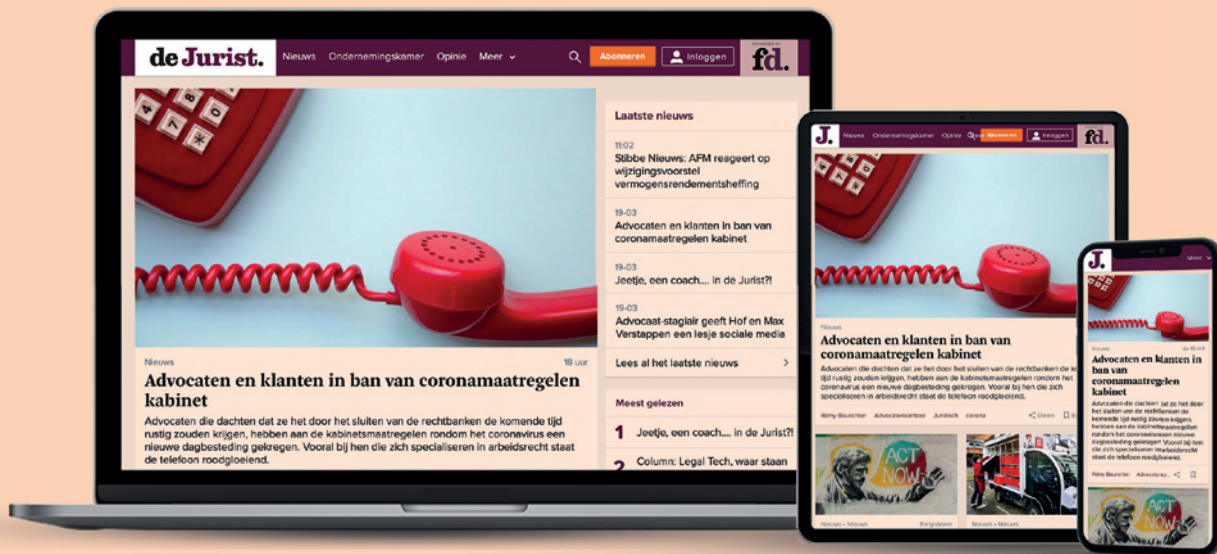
de Jurist. Nieuws Ondernemingskamer Opinie Meer Abonneren Inloggen fd.

Nieuws 18 uur

Advocaten en klanten in ban van coronamaatregelen kabinet

Advocaten die dachten dat ze het door het sluiten van de rechtbanken de komende tijd rustig zouden krijgen, hebben aan de kabinetsmaatregelen rondom het coronavirus een nieuwe dagbesteding gekregen. Vooral bij hen die zich specialiseren in arbeidsrecht staat de telefoon roodgloeiend.

Laatste nieuws

11:02
Stibbe Nieuws: AFM reageert op wijzigingsvoorstel vermogensrendementsheffing

19-03
Advocaten en klanten in ban van coronamaatregelen kabinet

19-03
Jeetje, een coach.... in de Jurist?!

19-03
Advocaat-stagiair geeft Hof en Max Verstappen een lesje sociale media

Lees al het laatste nieuws

Meest gelezen

1 Jeetje, een coach.... in de Jurist?!

2 Column: Legal Tech, waar staan

J. Nieuws Ondernemingskamer Opinie Abonneren Inloggen fd.

Nieuws

Advocaten en klanten in ban van coronamaatregelen kabinet

Advocaten die dachten dat ze het door het sluiten van de rechtbanken de komende tijd rustig zouden krijgen, hebben aan de kabinetsmaatregelen rondom het coronavirus een nieuwe dagbesteding gekregen. Vooral bij hen die zich specialiseren in arbeidsrecht staat de telefoon roodgloeiend.

ACT NOW

J.

Advocaten en klanten in ban van coronamaatregelen kabinet

ACT NOW